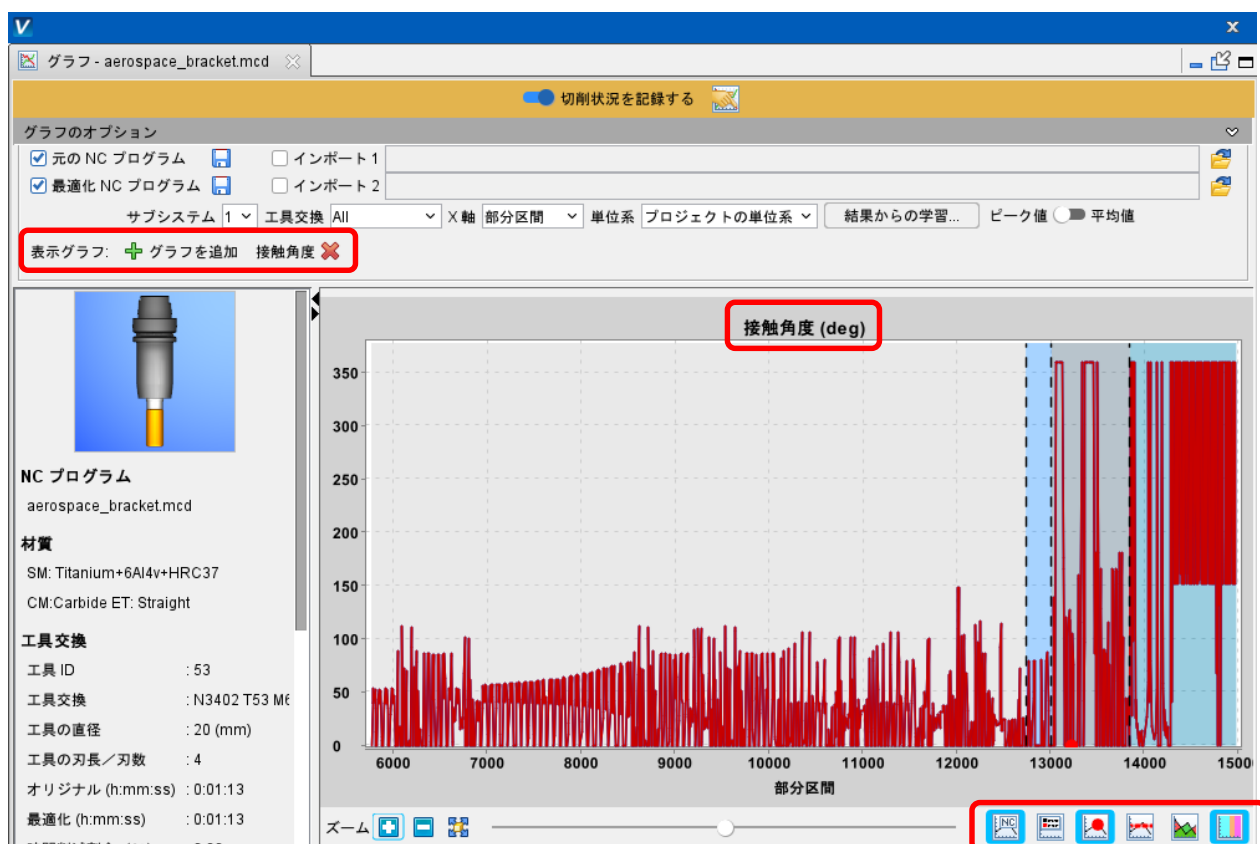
グラフ - aerospace_bracket.mcd

切削状況を記録する

グラフのオプション

元の NC プログラム
インポート 1
最適化 NC プログラム
インポート 2

サブシステム 1 工具交換 All X 軸 部分区間 単位系 プロジェクトの単位系 結果からの学習... ピーク値 平均値

表示グラフ: グラフを追加 接触角度

NC プログラム
aerospace_bracket.mcd

材質
SM: Titanium+6Al4v+HRC37
CM:Carbide ET: Straight

工具交換
工具 ID : 53
工具交換 : N3402 T53 M6
工具の直径 : 20 (mm)
工具の刃長／刃数 : 4
オリジナル (h:mm:ss) : 0:01:13
最適化 (h:mm:ss) : 0:01:13

接触角度 (deg)

350
300
250
200
150
100
50
0

6000 7000 8000 9000 10000 11000 12000 13000 14000 1500

部分区間

ズーム